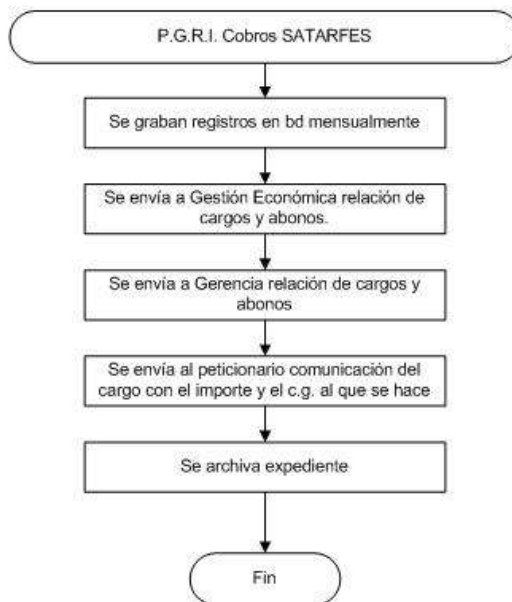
P.G.R.I. Cobros SATARFES

Se graban registros en bd mensualmente

Se envía a Gestión Económica relación de cargos y abonos.

Se envía a Gerencia relación de cargos y abonos

Se envía al peticionario comunicación del cargo con el importe y el c.g. al que se hace

Se archiva expediente

Fin